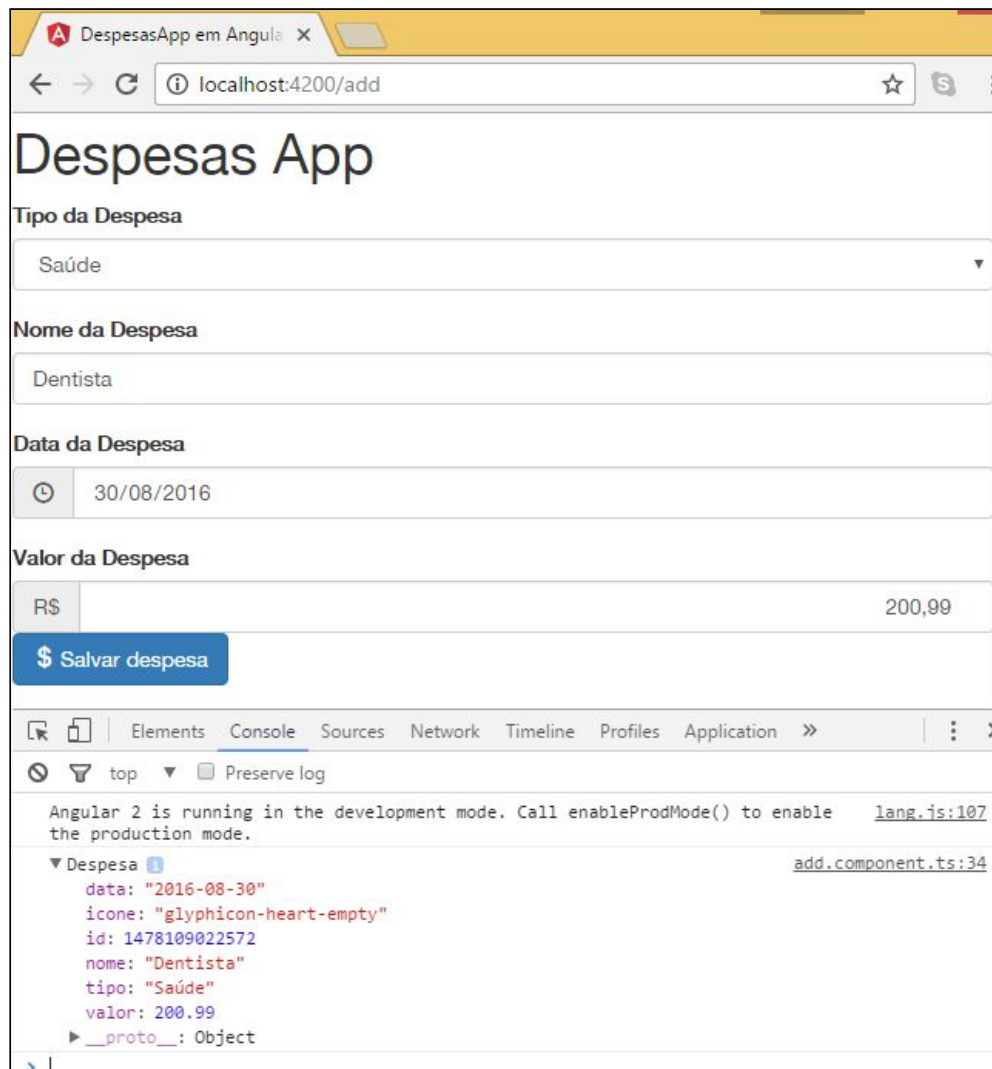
DespesasApp em Angula ×

localhost:4200/add

Despesas App

Tipo da Despesa

Saúde

Nome da Despesa

Dentista

Data da Despesa

30/08/2016

Valor da Despesa

R$ 200,99

$ Salvar despesa

Elements Console Sources Network Timeline Profiles Application »

top Preserve log

Angular 2 is running in the development mode. Call enableProdMode() to enable the production mode. lang.js:107

▼Despesa add.component.ts:34
data: "2016-08-30"
icone: "glyphicon-heart-empty"
id: 1478109022572
nome: "Dentista"
tipo: "Saúde"
valor: 200.99
▶ __proto__: Object